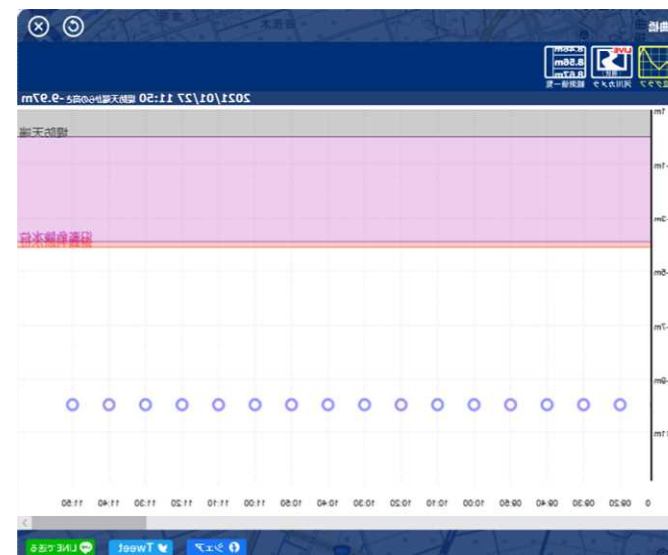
曲線

2021/01/27 11:50 堤防天端からの高さ -9.97m

グラフ
LIVE
河川カメラ
8.43m
8.56m
8.47m
観測値一覧

堤防天端
氾濫危険水位

-1m
-3m
-5m
-7m
-9m
-11m

11:50 11:40 11:30 11:20 11:10 11:00 10:50 10:40 10:30 10:20 10:10 10:00 09:50 09:40 09:30 09:20 0

シェア
Tweet
LINEで送る